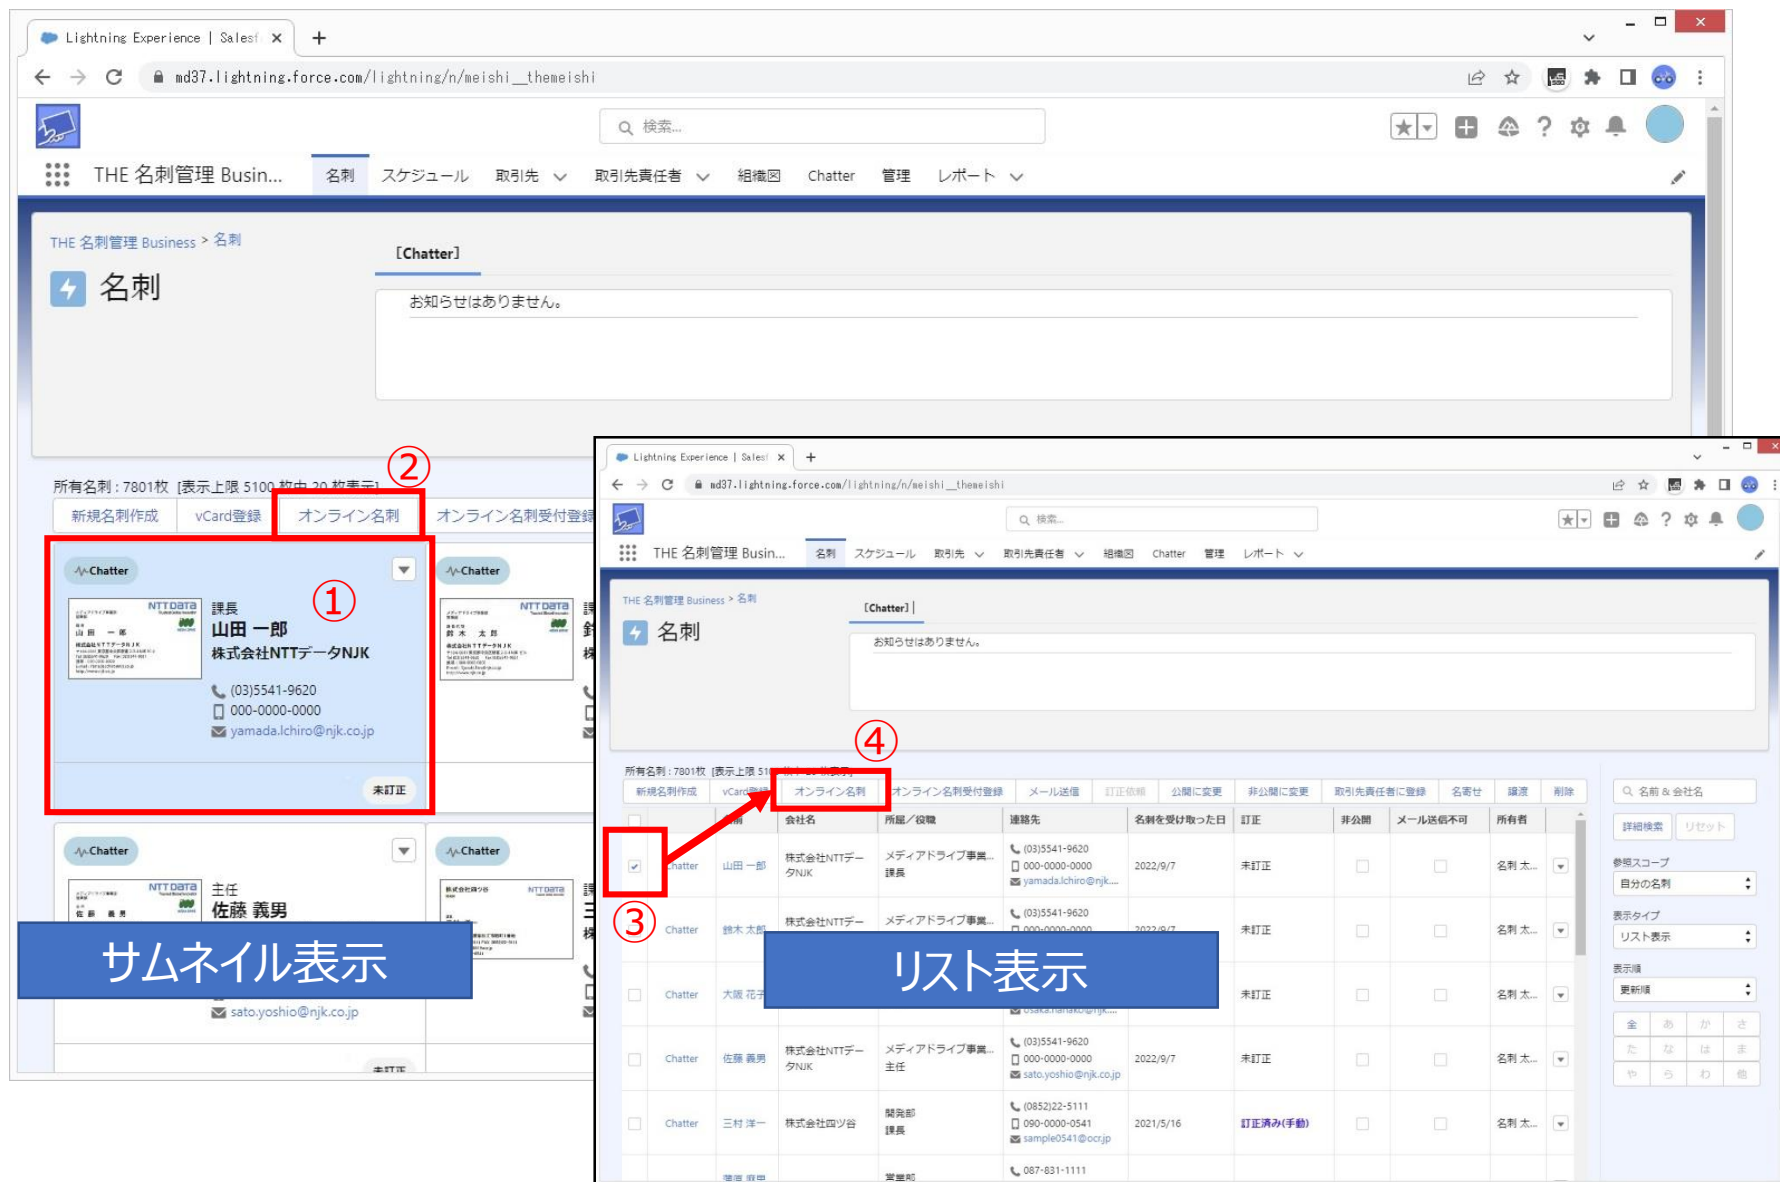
Lightning Experience | Salesf ×
+
md37.lightning.force.com/lightning/n/meishi__themeishi
検索...
THE 名刺管理 Busin...
名刺
スケジュール
取引先
取引先責任者
組織図
Chatter
管理
レポート

THE 名刺管理 Business > 名刺
名刺
[Chatter]
お知らせはありません。

所有名刺：7801枚 [表示上限 5100 枚中 20 枚表示]
②
新規名刺作成
vCard登録
オンライン名刺
オンライン名刺受付登録

Chatter
①
課長
山田 一郎
株式会社NTTデータNJK
(03)5541-9620
000-0000-0000
yamada.Ichiro@njk.co.jp
未訂正

Chatter

Chatter
主任
佐藤 義男
sato.yoshio@njk.co.jp
未訂正

Chatter

サムネイル表示

Lightning Experience | Salesf ×
+
md37.lightning.force.com/lightning/n/meishi__themeishi
検索...
THE 名刺管理 Busin...
名刺
スケジュール
取引先
取引先責任者
組織図
Chatter
管理
レポート

THE 名刺管理 Business > 名刺
名刺
[Chatter]
お知らせはありません。

④
所有名刺：7801枚 [表示上限 51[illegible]
新規名刺作成
vCard登録
オンライン名刺
オンライン名刺受付登録
メール送信
訂正依頼
公開に変更
非公開に変更
取引先責任者に登録
名寄せ
譲渡
削除

| | | 氏名 | 会社名 | 所属／役職 | 連絡先 | 名刺を受け取った日 | 訂正 | 非公開 | メール送信不可 | 所有者 |
|---|---|---|---|---|---|---|---|---|---|---|
| ✓ | Chatter | 山田 一郎 | 株式会社NTTデータNJK | メディアドライブ事業... 課長 | (03)5541-9620 000-0000-0000 yamada.Ichiro@njk... | 2022/9/7 | 未訂正 | | | 名刺 太... |
| | Chatter | 鈴木 太郎 | 株式会社NTTデー | メディアドライブ事業... | (03)5541-9620 | 2022/9/7 | 未訂正 | | | 名刺 太... |
| | Chatter | 大阪 花子 | | | osaka.hanako@njk... | | 未訂正 | | | 名刺 太... |
| | Chatter | 佐藤 義男 | 株式会社NTTデータNJK | メディアドライブ事業... 主任 | (03)5541-9620 000-0000-0000 sato.yoshio@njk.co.jp | 2022/9/7 | 未訂正 | | | 名刺 太... |
| | Chatter | 三村 洋一 | 株式会社四ツ谷 | 開発部 課長 | (0852)22-5111 090-0000-0541 sample0541@ocr.jp | 2021/5/16 | 訂正済み(手動) | | | 名刺 太... |
| | | | | 営業部 | 087-831-1111 | | | | | |

③

名前 & 会社名
詳細検索
リセット
参照スコープ
自分の名刺
表示タイプ
リスト表示
表示順
更新順
全 あ か さ
た な は ま
や ら わ 他

リスト表示